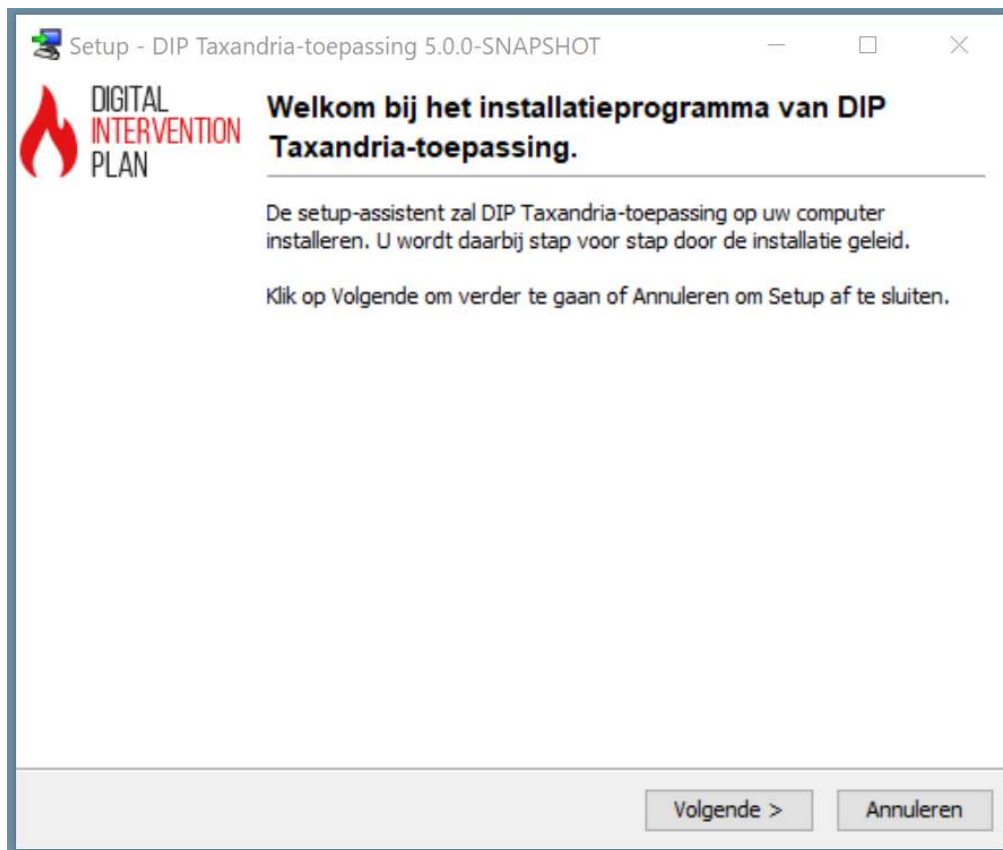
Setup - DIP Taxandria-toepassing 5.0.0-SNAPSHOT

DIGITAL
INTERVENTION
PLAN

Welkom bij het installatieprogramma van DIP Taxandria-toepassing.

De setup-assistent zal DIP Taxandria-toepassing op uw computer installeren. U wordt daarbij stap voor stap door de installatie geleid.

Klik op Volgende om verder te gaan of Annuleren om Setup af te sluiten.

Volgende >
Annuleren